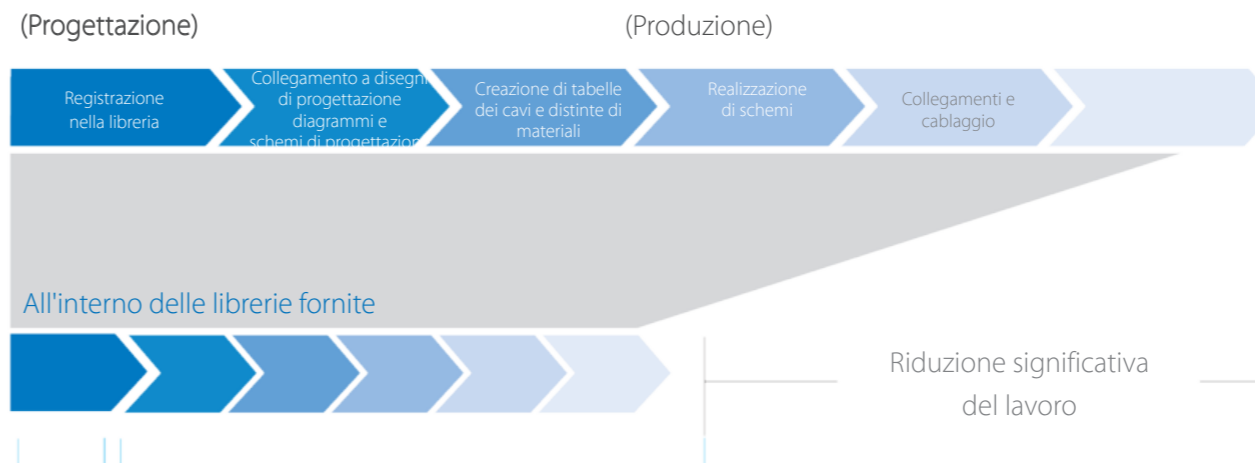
(Progettazione)

(Produzione)

Registrazione nella libreria

Collegamento a disegn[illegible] di progettazione diagrammi e schemi di progettazio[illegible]

Creazione di tabelle dei cavi e distinte di materiali

Realizzazione di schemi

Collegamenti e cablaggio

All'interno delle librerie fornite

Riduzione significativa del lavoro